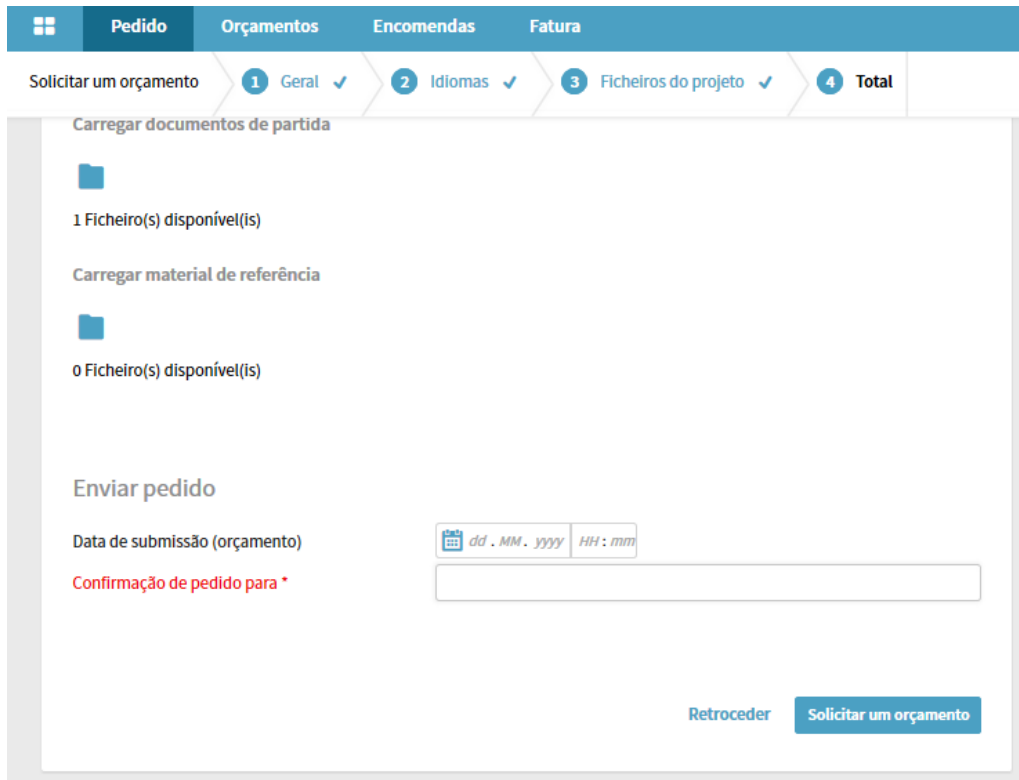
Pedido Orçamentos Encomendas Fatura

Solicitar um orçamento 1 Geral ✓ 2 Idiomas ✓ 3 Ficheiros do projeto ✓ 4 Total

Carregar documentos de partida

1 Ficheiro(s) disponível(is)

Carregar material de referência

0 Ficheiro(s) disponível(is)

Enviar pedido

Data de submissão (orçamento) dd . MM . yyyy HH : mm

Confirmação de pedido para *

Retroceder Solicitar um orçamento